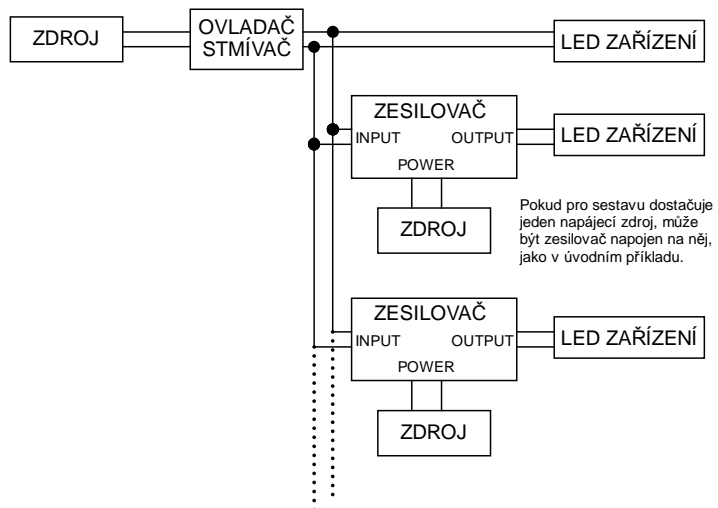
ZDROJ

OVLADAČ
STMÍVAČ

LED ZAŘÍZENÍ

ZESILOVAČ
INPUT
OUTPUT
POWER

LED ZAŘÍZENÍ

ZDROJ

Pokud pro sestavu dostačuje jeden napájecí zdroj, může být zesilovač napojen na něj, jako v úvodním příkladu.

ZESILOVAČ
INPUT
OUTPUT
POWER

LED ZAŘÍZENÍ

ZDROJ